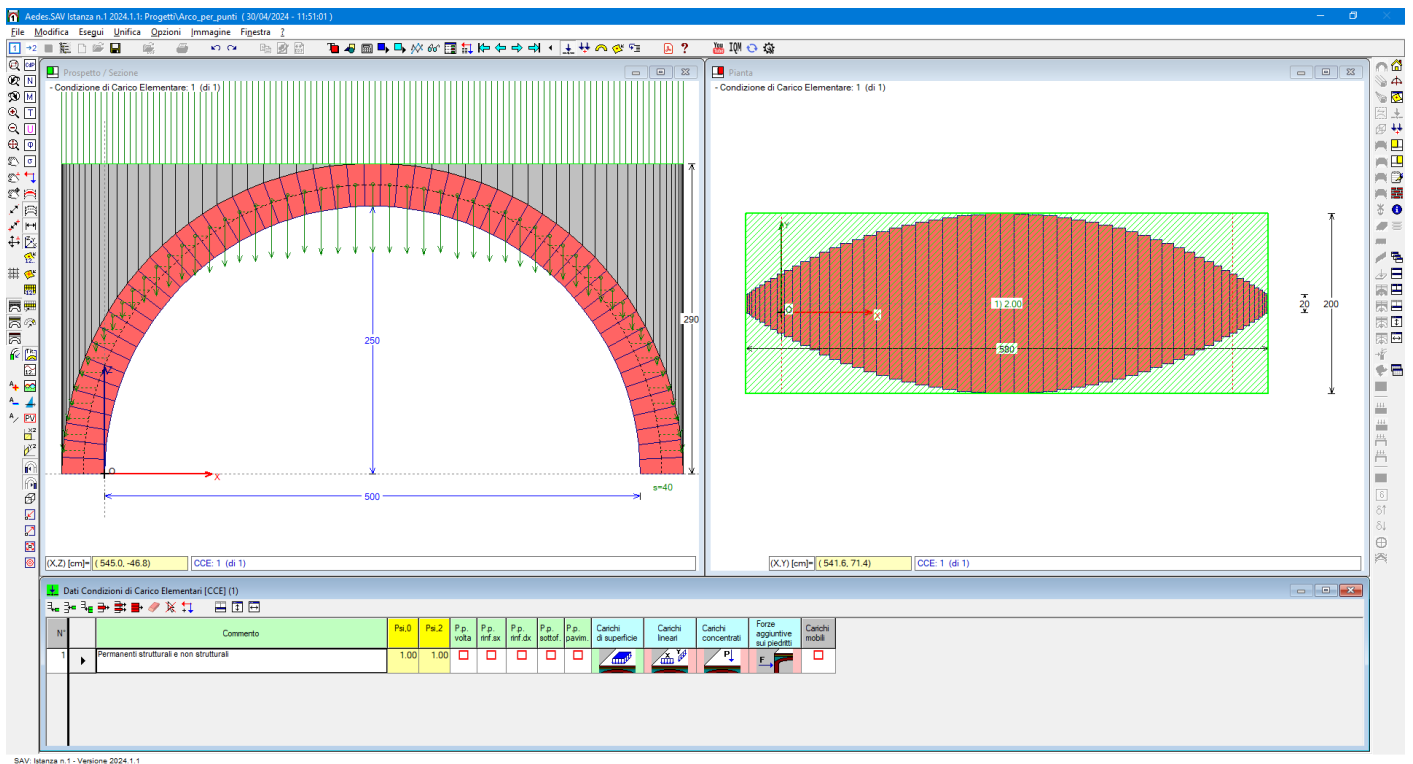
Aedes.SAV Istanza n.1 2024.1.1: Progetti\Arco_per_punti ( 30/04/2024 - 11:51:01 )

File Modifica Esegui Unifica Opzioni Immagine Finestra ?

1 +2

IQM

Prospetto / Sezione

- Condizione di Carico Elementare: 1 (di 1)

250

290

500

s=40

X

(X,Z) [cm]= ( 545.0, -46.8)

CCE: 1 (di 1)

Pianta

- Condizione di Carico Elementare: 1 (di 1)

Y

O

X

1) 2.00

580

20

200

(X,Y) [cm]= ( 541.6, 71.4)

CCE: 1 (di 1)

Dati Condizioni di Carico Elementari [CCE] (1)

| N° | | Commento | Psi,0 | Psi,2 | P.p. volta | P.p. rinf.sx | P.p. rinf.dx | P.p. sottof. | P.p. pavim. | Carichi di superficie | Carichi lineari | Carichi concentrati | Forze aggiuntive sui piedritti | Carichi mobili |
|---|---|---|---|---|---|---|---|---|---|---|---|---|---|---|
| 1 | ▶ | Permanenti strutturali e non strutturali | 1.00 | 1.00 | | | | | | | | P | F | |

SAV: Istanza n.1 - Versione 2024.1.1